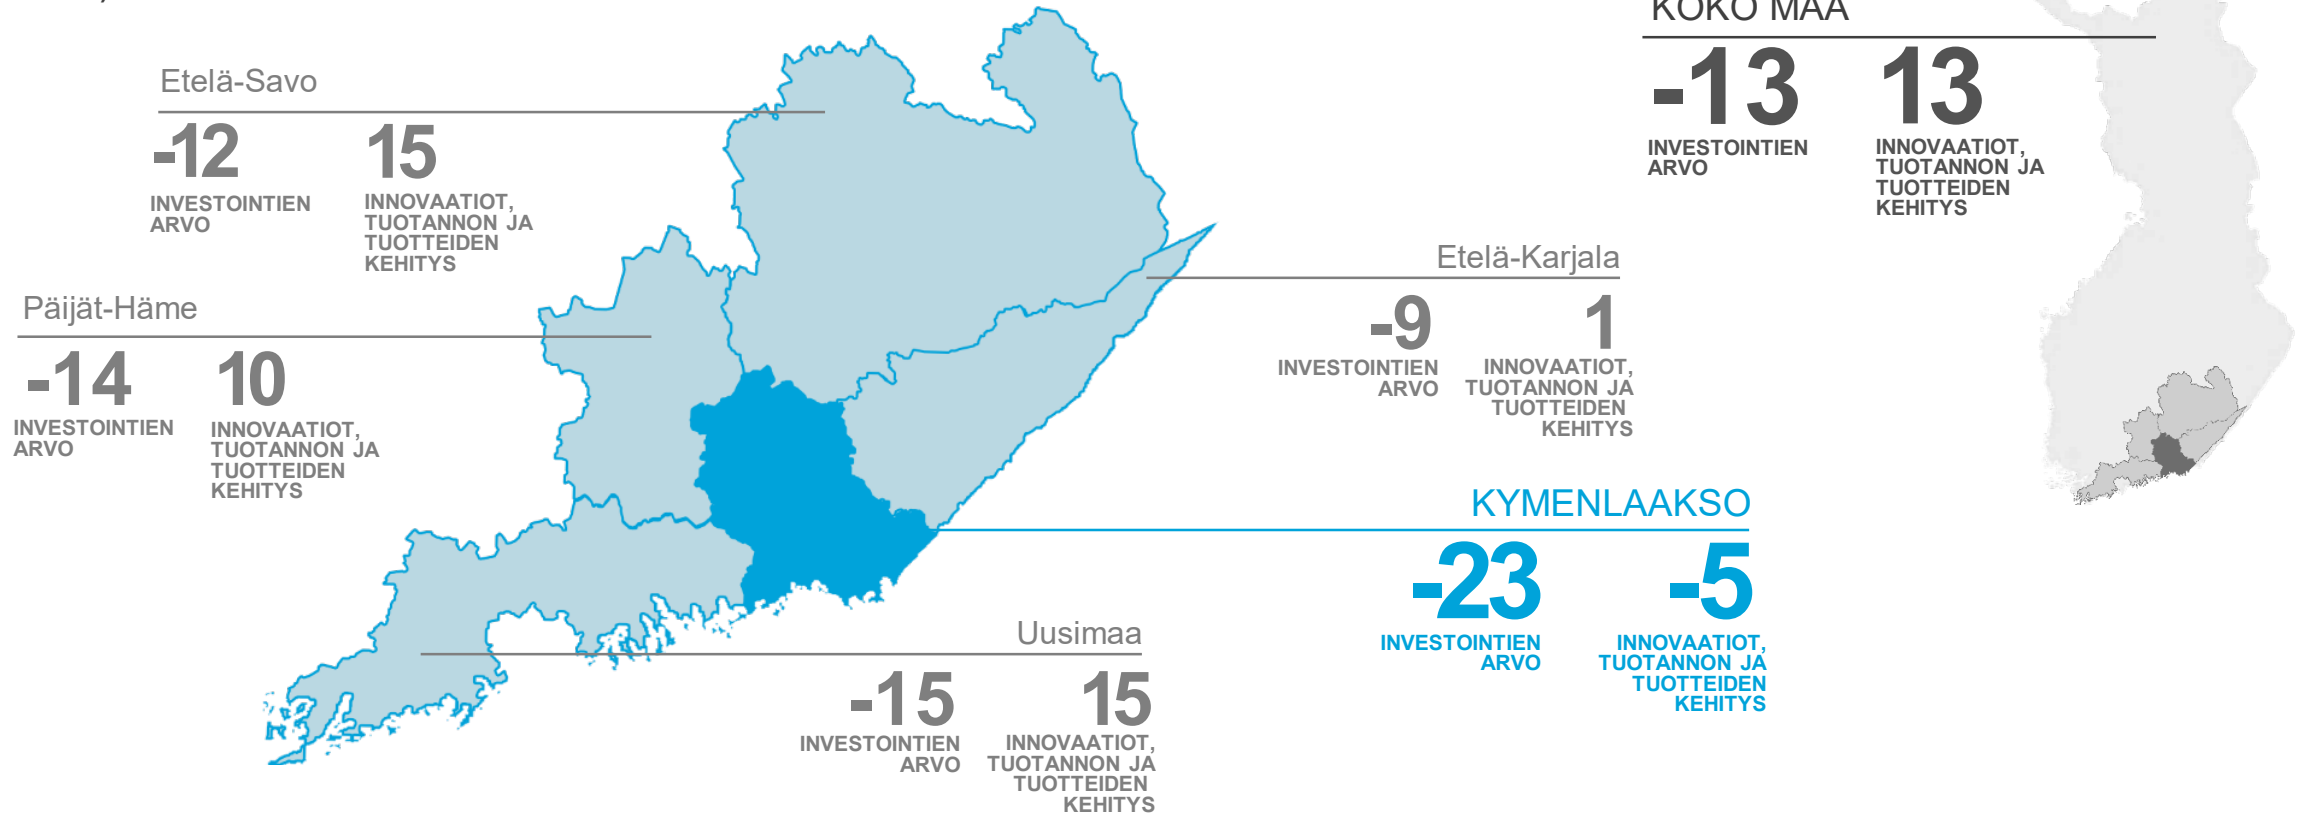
KOKO MAA
-13
INVESTOINTIEN ARVO
13
INNOVAATIOT, TUOTANNON JA TUOTTEIDEN KEHITYS

Etelä-Savo
-12
INVESTOINTIEN ARVO
15
INNOVAATIOT, TUOTANNON JA TUOTTEIDEN KEHITYS

Päijät-Häme
-14
INVESTOINTIEN ARVO
10
INNOVAATIOT, TUOTANNON JA TUOTTEIDEN KEHITYS

Etelä-Karjala
-9
INVESTOINTIEN ARVO
1
INNOVAATIOT, TUOTANNON JA TUOTTEIDEN KEHITYS

KYMENLAAKSO
-23
INVESTOINTIEN ARVO
-5
INNOVAATIOT, TUOTANNON JA TUOTTEIDEN KEHITYS

Uusimaa
-15
INVESTOINTIEN ARVO
15
INNOVAATIOT, TUOTANNON JA TUOTTEIDEN KEHITYS